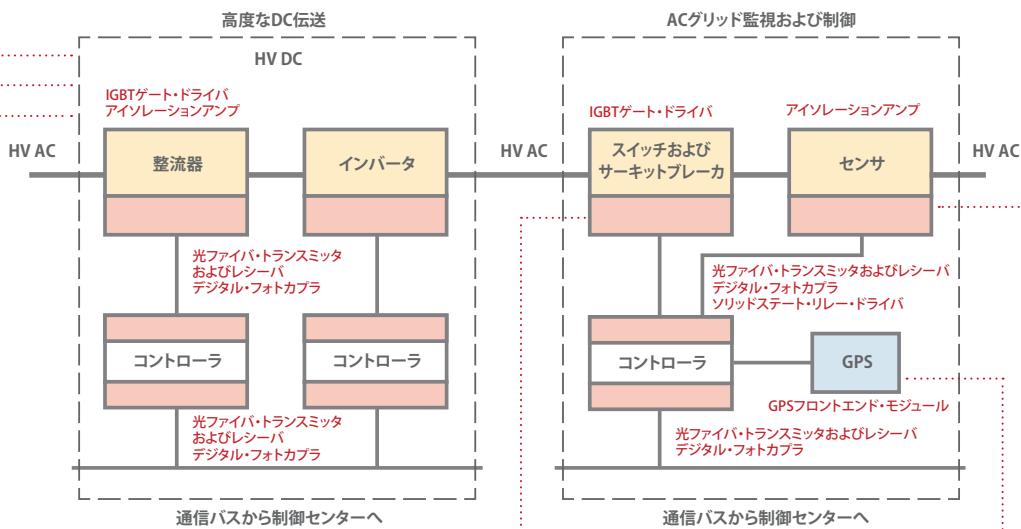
高度なDC伝送

HV DC

IGBTゲート・ドライバ
アイソレーションアンプ

HV AC

整流器

インバータ

光ファイバ・トランスミッタ
およびレシーバ
デジタル・フォトカプラ

コントローラ

コントローラ

光ファイバ・トランスミッタ
およびレシーバ
デジタル・フォトカプラ

通信バスから制御センターへ

ACグリッド監視および制御

HV AC

IGBTゲート・ドライバ

アイソレーションアンプ

スイッチおよび
サーキットブレーカ

センサ

HV AC

光ファイバ・トランスミッタおよびレシーバ
デジタル・フォトカプラ
ソリッドステート・リレー・ドライバ

コントローラ

GPS

GPSフロントエンド・モジュール

光ファイバ・トランスミッタおよびレシーバ
デジタル・フォトカプラ

通信バスから制御センターへ